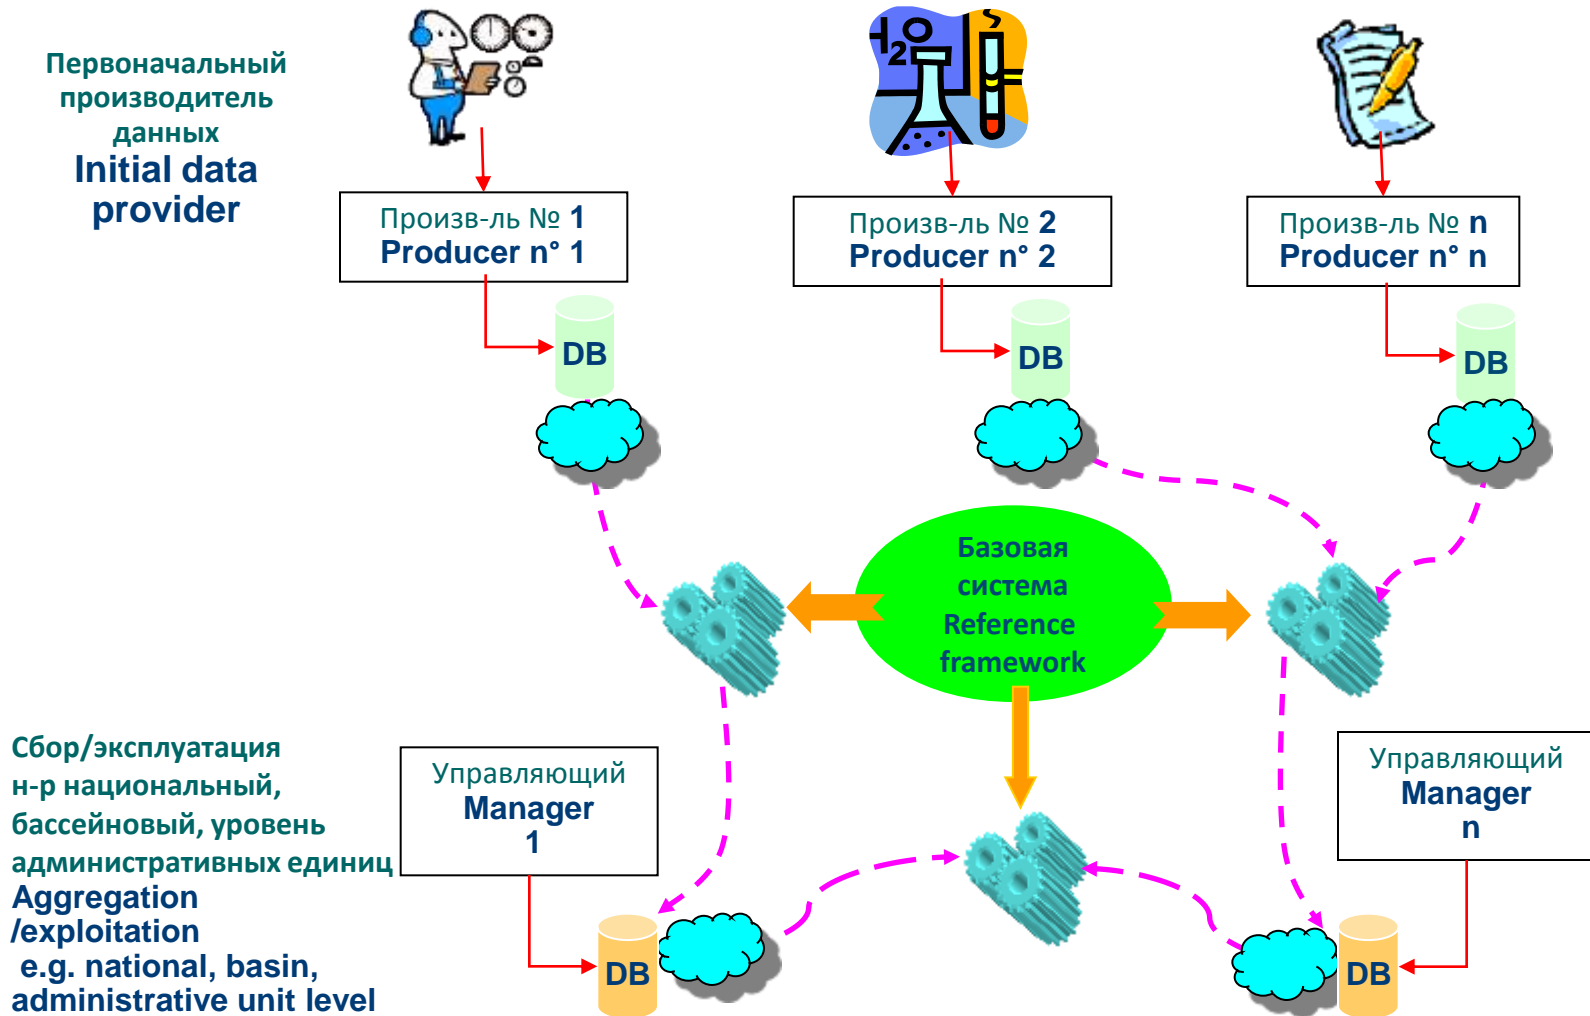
Первоначальный производитель данных
Initial data provider

Произв-ль № 1
Producer n° 1

Произв-ль № 2
Producer n° 2

Произв-ль № n
Producer n° n

DB

DB

DB

Базовая система
Reference framework

Сбор/эксплуатация
н-р национальный, бассейновый, уровень административных единиц
Aggregation /exploitation
e.g. national, basin, administrative unit level

Управляющий
Manager
1

Управляющий
Manager
n

DB

DB